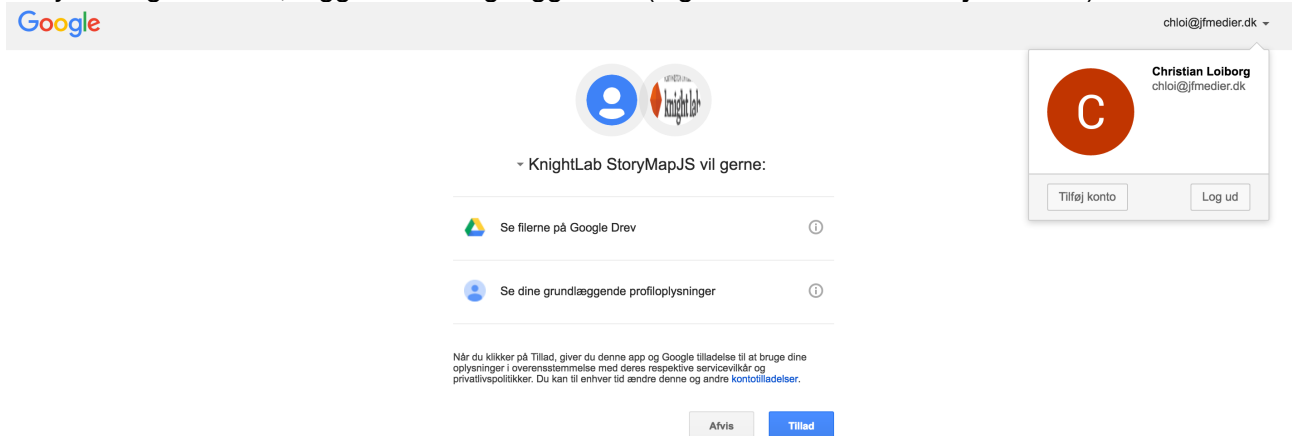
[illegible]

Google

chloi@jfmedier.dk

knightlab

KnightLab StoryMapJS vil gerne:

Se filerne på Google Drev

Se dine grundlæggende profiloplysninger

Når du klikker på Tillad, giver du denne app og Google tilladelse til at bruge dine oplysninger i overensstemmelse med deres respektive servicevilkår og privatlivspolitikker. Du kan til enhver tid ændre denne og andre kontotilladelser.

Afvis

Tillad

C

Christian Loiborg
chloi@jfmedier.dk

Tilføj konto

Log ud